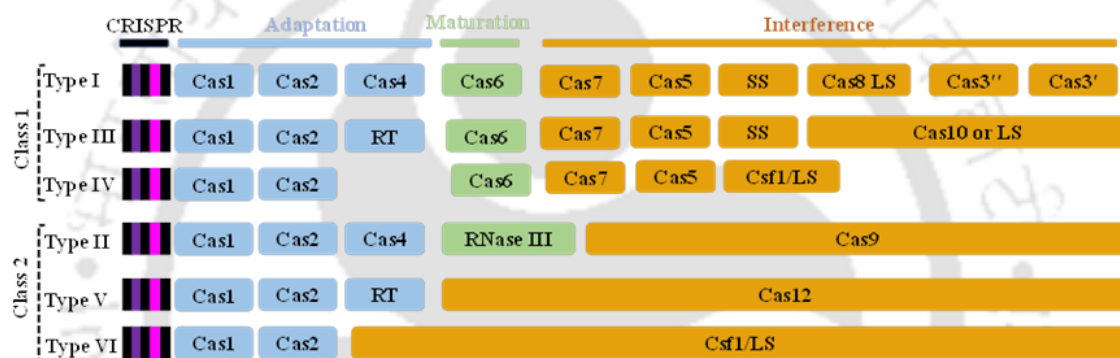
CRISPR

Adaptation

Maturation

Interference

Class 1

Type I Cas1 Cas2 Cas4 Cas6 Cas7 Cas5 SS Cas8 LS Cas3′′ Cas3′

Type III Cas1 Cas2 RT Cas6 Cas7 Cas5 SS Cas10 or LS

Type IV Cas1 Cas2 Cas6 Cas7 Cas5 Csf1/LS

Class 2

Type II Cas1 Cas2 Cas4 RNase III Cas9

Type V Cas1 Cas2 RT Cas12

Type VI Cas1 Cas2 Csf1/LS